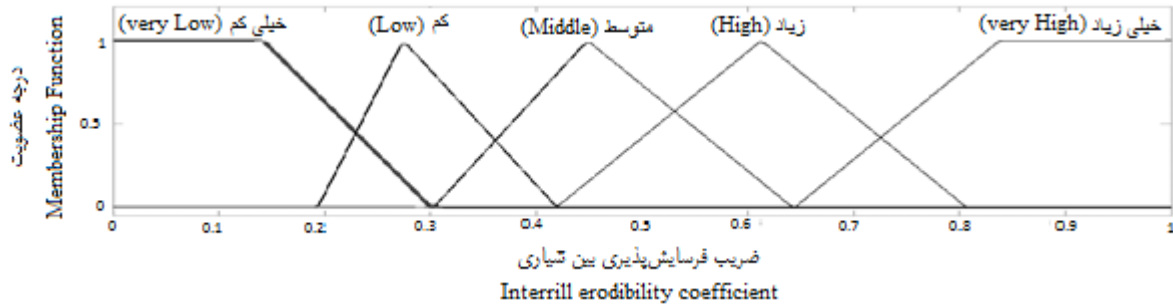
(very Low) خیلی کم
(Low) کم
(Middle) متوسط
(High) زیاد
(very High) خیلی زیاد

درجه عضویت
Membership Function

1
0.5
0

0
0.1
0.2
0.3
0.4
0.5
0.6
0.7
0.8
0.9
1

ضریب فرسایش‌پذیری بین شیاری
Interrill erodibility coefficient